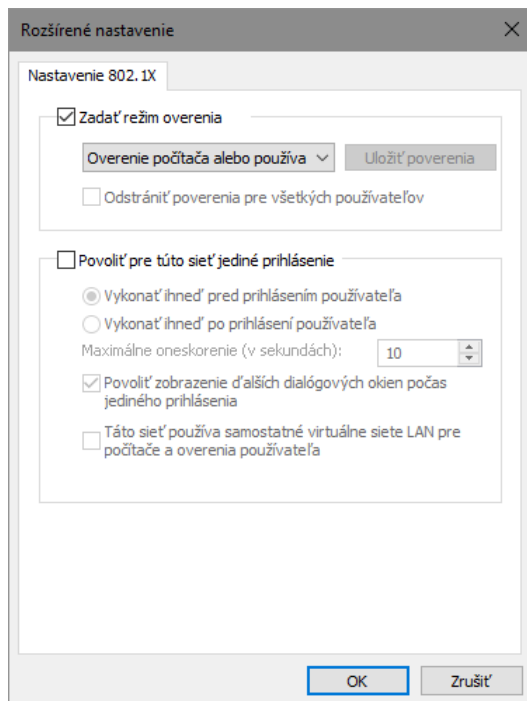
Rozšírené nastavenie

Nastavenie 802.1X

Zadať režim overenia

Overenie počítača alebo používa

Uložiť poverenia

Odstrániť poverenia pre všetkých používateľov

Povoliť pre túto sieť jediné prihlásenie

Vykonať ihneď pred prihlásením používateľa

Vykonať ihneď po prihlásení používateľa

Maximálne oneskorenie (v sekundách):

10

Povoliť zobrazenie ďalších dialógových okien počas jediného prihlásenia

Táto sieť používa samostatné virtuálne siete LAN pre počítače a overenia používateľa

OK

Zrušiť